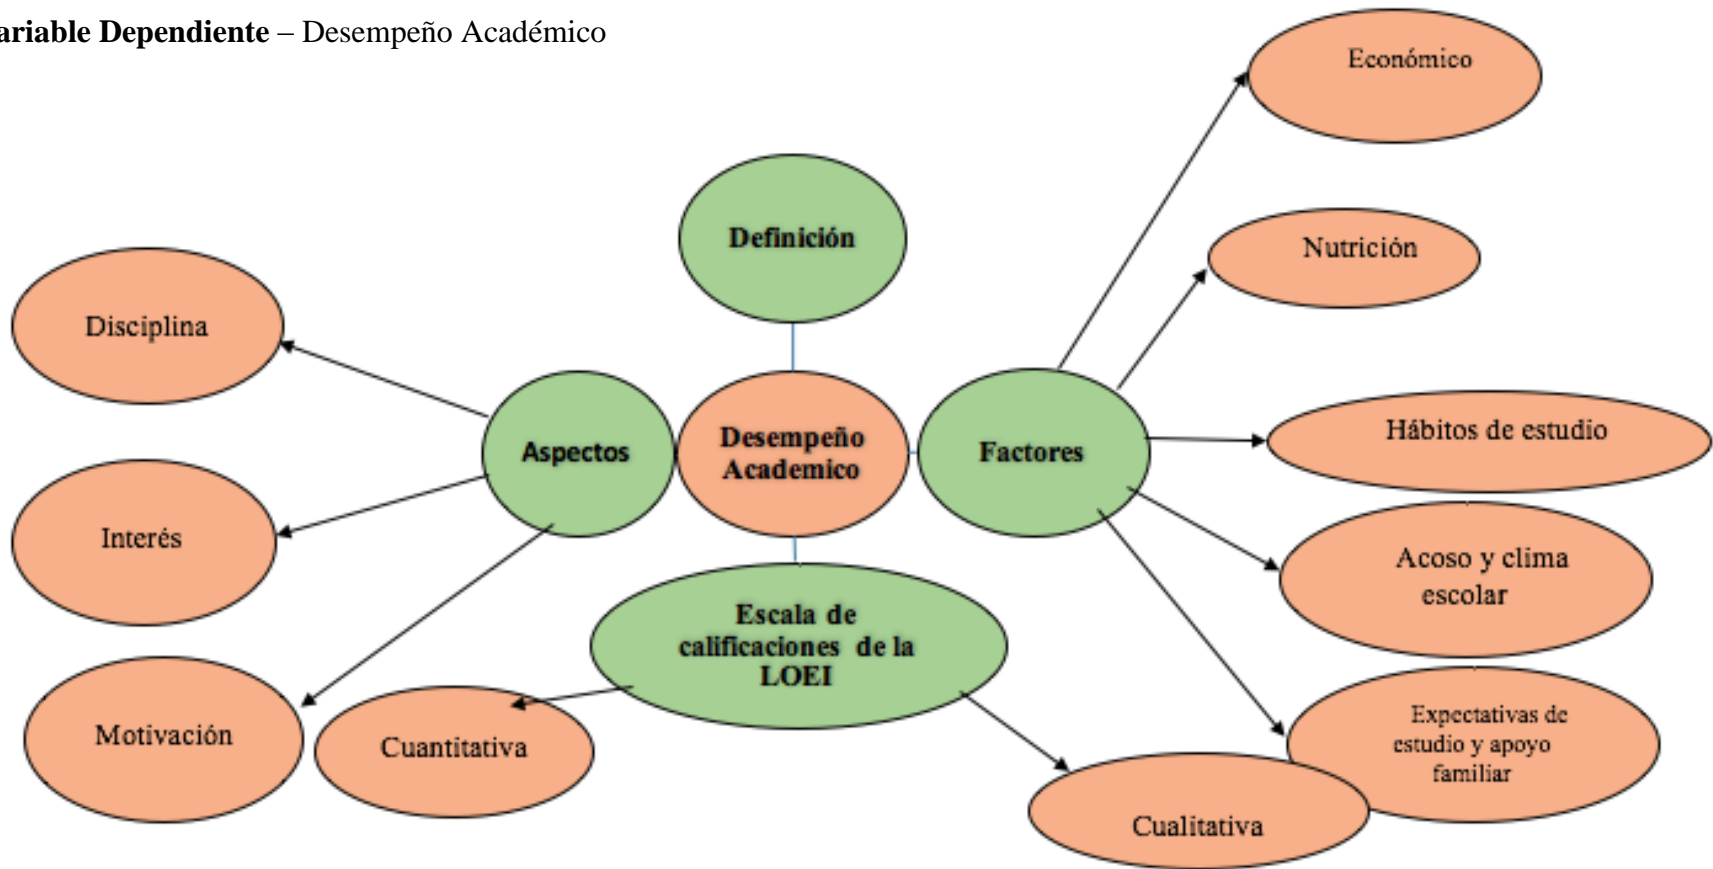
ariable Dependiente – Desempeño Académico

Definición

Desempeño Academico

Aspectos

Factores

Disciplina

Interés

Motivación

Escala de calificaciones de la LOEI

Cuantitativa

Cualitativa

Económico

Nutrición

Hábitos de estudio

Acoso y clima escolar

Expectativas de estudio y apoyo familiar